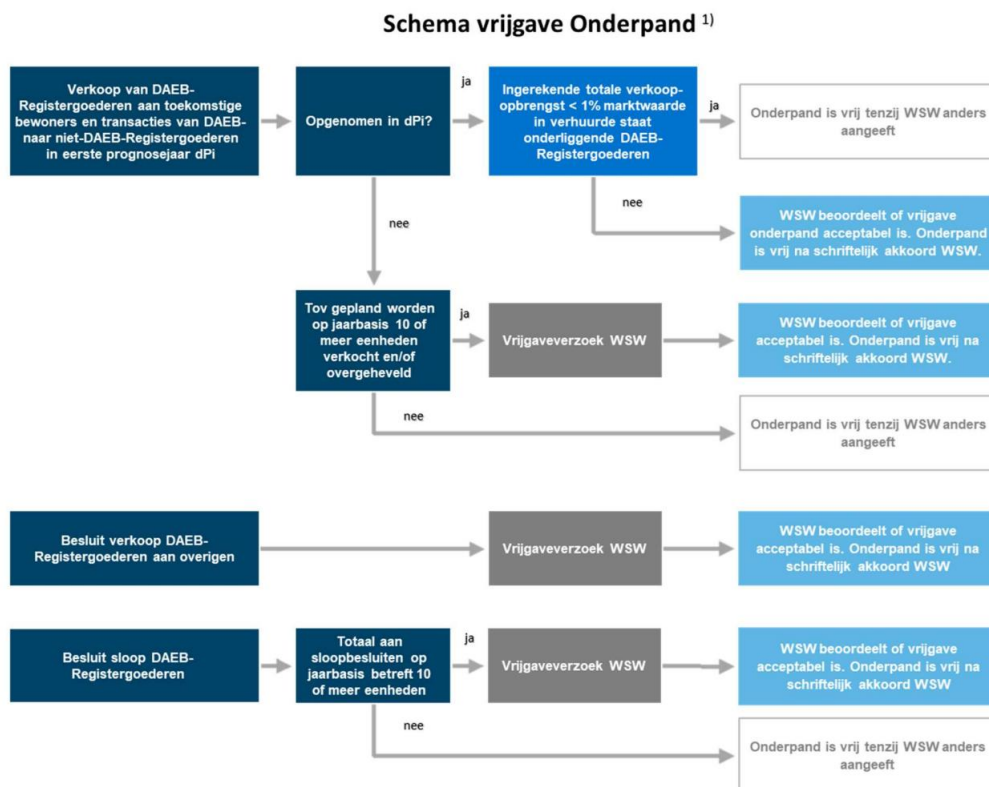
Schema vrijgave Onderpand $^{1)}$

Verkoop van DAEB-Registergoederen aan toekomstige bewoners en transacties van DAEB- naar niet-DAEB-Registergoederen in eerste prognosejaar dPi

Opgenomen in dPi?

ja

Ingerekende totale verkoop-opbrengst < 1% marktwaarde in verhuurde staat onderliggende DAEB-Registergoederen

ja

Onderpand is vrij tenzij WSW anders aangeeft

nee

WSW beoordeelt of vrijgave onderpand acceptabel is. Onderpand is vrij na schriftelijk akkoord WSW.

nee

Tov gepland worden op jaarbasis 10 of meer eenheden verkocht en/of overgeheveld

ja

Vrijgaveverzoek WSW

WSW beoordeelt of vrijgave acceptabel is. Onderpand is vrij na schriftelijk akkoord WSW.

nee

Onderpand is vrij tenzij WSW anders aangeeft

Besluit verkoop DAEB-Registergoederen aan overigen

Vrijgaveverzoek WSW

WSW beoordeelt of vrijgave acceptabel is. Onderpand is vrij na schriftelijk akkoord WSW

Besluit sloop DAEB-Registergoederen

Totaal aan sloopbesluiten op jaarbasis betreft 10 of meer eenheden

ja

Vrijgaveverzoek WSW

WSW beoordeelt of vrijgave acceptabel is. Onderpand is vrij na schriftelijk akkoord WSW

nee

Onderpand is vrij tenzij WSW anders aangeeft